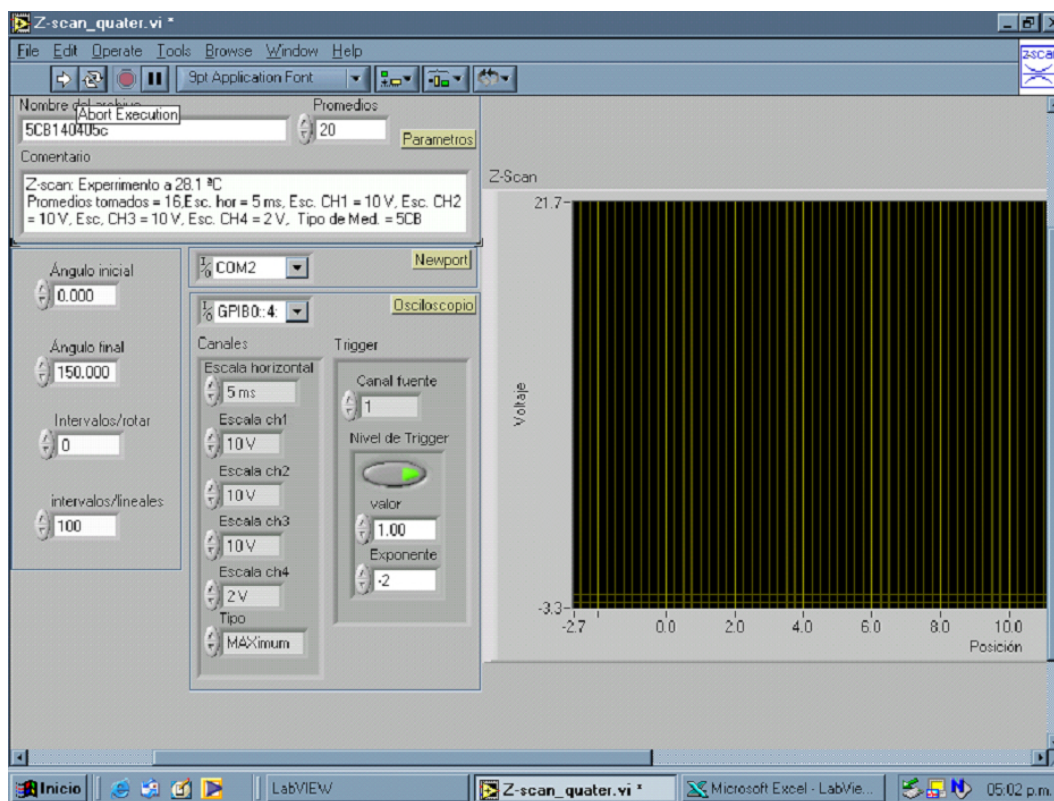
Z-scan_quater.vi *

File Edit Operate Tools Browse Window Help

9pt Application Font

zscan

Nombre del archivo
Abort Execution
5CB140405c

Promedios
20

Parametros

Comentario

Z-scan: Experimento a 28.1 ºC
Promedios tomados = 16,Esc. hor = 5 ms, Esc. CH1 = 10 V, Esc. CH2 = 10 V, Esc, CH3 = 10 V, Esc. CH4 = 2 V, Tipo de Med. = 5CB

Z-Scan

21.7

Ángulo inicial
0.000

Ángulo final
150.000

Intervalos/rotar
0

intervalos/lineales
100

COM2

Newport

GPIB0::4:

Osciloscopio

Canales

Escala horizontal
5 ms

Escala ch1
10 V

Escala ch2
10 V

Escala ch3
10 V

Escala ch4
2 V

Tipo
MAXimum

Trigger

Canal fuente
1

Nivel de Trigger

valor
1.00

Exponente
-2

Voltaje

-3.3

-2.7 0.0 2.0 4.0 6.0 8.0 10.0

Posición

Inicio

LabVIEW

Z-scan_quater.vi *

Microsoft Excel - LabVie...

05:02 p.m.